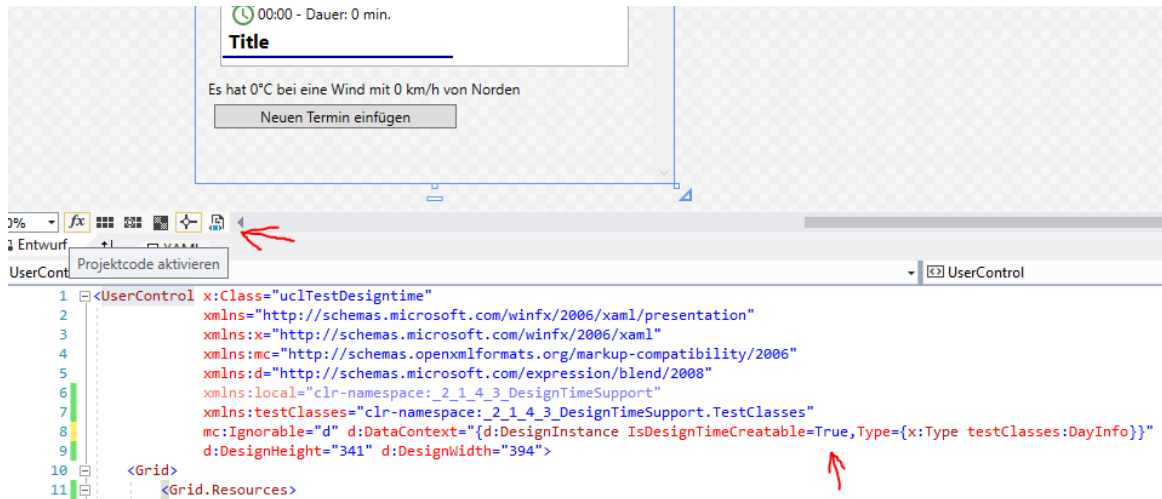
00:00 - Dauer: 0 min.
Title

Es hat 0°C bei eine Wind mit 0 km/h von Norden

Neuen Termin einfügen

0% fx

Entwurf XAML

Projektcode aktivieren

UserCont UserControl

1 <UserControl x:Class="uclTestDesigntime"
2 xmlns="http://schemas.microsoft.com/winfx/2006/xaml/presentation"
3 xmlns:x="http://schemas.microsoft.com/winfx/2006/xaml"
4 xmlns:mc="http://schemas.openxmlformats.org/markup-compatibility/2006"
5 xmlns:d="http://schemas.microsoft.com/expression/blend/2008"
6 xmlns:local="clr-namespace:_2_1_4_3_DesignTimeSupport"
7 xmlns:testClasses="clr-namespace:_2_1_4_3_DesignTimeSupport.TestClasses"
8 mc:Ignorable="d" d:DataContext="{d:DesignInstance IsDesignTimeCreatable=True,Type={x:Type testClasses:DayInfo}}"
9 d:DesignHeight="341" d:DesignWidth="394">
10 <Grid>
11 <Grid.Resources>